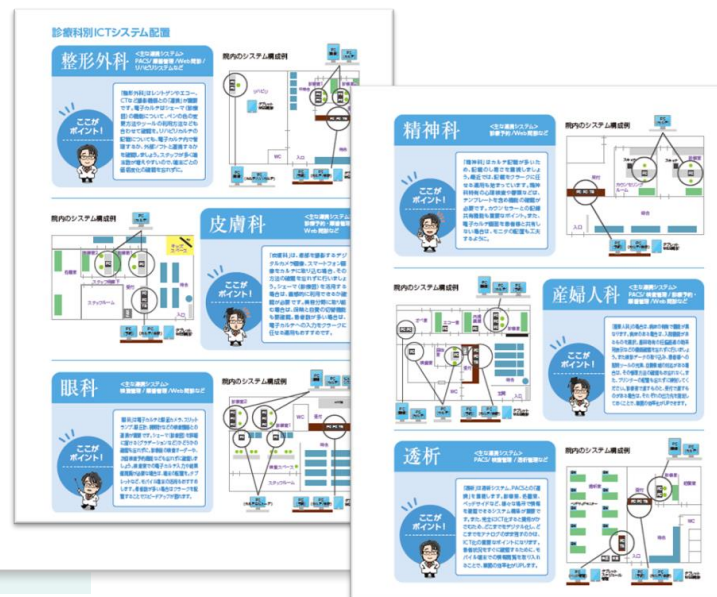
診療科別ICTシステム配置

整形外科
<主な連携システム>
PACS/部門管理/Web予約/リハビリシステムなど

院内のシステム構成例

ここがポイント!

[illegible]

院内のシステム構成例

皮膚科
<主な連携システム>
部門予約・画像管理/Web予約など

ここがポイント!

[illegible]

眼科
<主な連携システム>
検査管理/画像管理/Web予約など

院内のシステム構成例

ここがポイント!

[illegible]

精神科
<主な連携システム>
部門予約/Web予約など

院内のシステム構成例

ここがポイント!

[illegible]

院内のシステム構成例

産婦人科
<主な連携システム>
PACS/検査管理/部門予約/Web予約など

ここがポイント!

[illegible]

透析
<主な連携システム>
PACS/検査管理/透析管理など

院内のシステム構成例

ここがポイント!

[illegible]